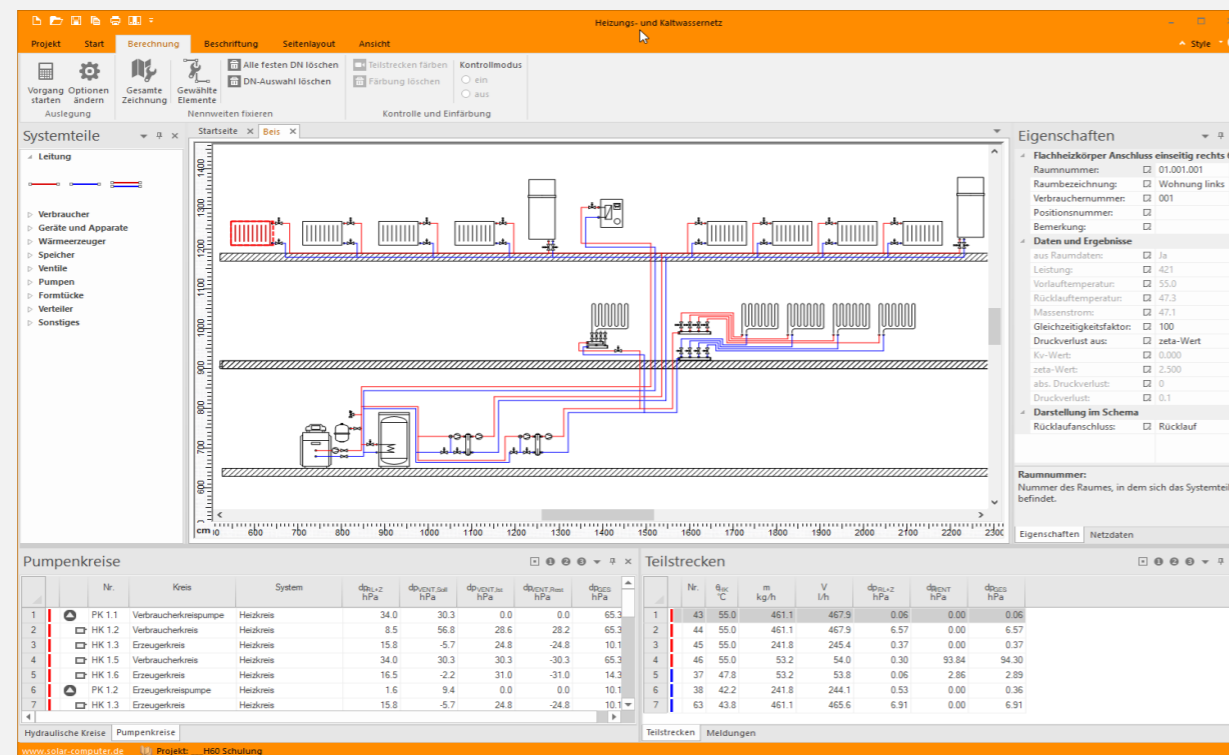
Heizungs- und Kaltwassernetz

Projekt Start Berechnung Beschriftung Seitenlayout Ansicht Style

Vorgang starten Optionen ändern
Auslegung
Gesamte Zeichnung Gewählte Elemente
Alle festen DN löschen
DN-Auswahl löschen
Nennweiten fixieren
Teilstrecken färben
Färbung löschen
Kontrollmodus
ein
aus
Kontrolle und Einfärbung

Systemteile
Leitung
Verbraucher
Geräte und Apparate
Wärmeerzeuger
Speicher
Ventile
Pumpen
Formtücke
Verteiler
Sonstiges

Startseite Beis

cm 600 700 800 900 1000 1100 1200 1300 1400 1500 1600 1700 1800 1900 2000 2100 2200 2300
1400 1300 1200 1100 1000 900 800 700 600

Eigenschaften
Flachheizkörper Anschluss einseitig rechts
Raumnummer: 01.001.001
Raumbezeichnung: Wohnung links
Verbrauchernummer: 001
Positionsnummer:
Bemerkung:
Daten und Ergebnisse
aus Raumdaten: Ja
Leistung: 421
Vorlauftemperatur: 55.0
Rücklauftemperatur: 47.3
Massenstrom: 47.1
Gleichzeitigkeitsfaktor: 100
Druckverlust aus: zeta-Wert
Kv-Wert: 0.000
zeta-Wert: 2.500
abs. Druckverlust: 0
Druckverlust: 0.1
Darstellung im Schema
Rücklaufanschluss: Rücklauf

Raumnummer:
Nummer des Raumes, in dem sich das Systemteil befindet.

Eigenschaften Netzdaten

Pumpenkreise

| | Nr. | Kreis | System | dp$_{RL+Z}$ hPa | dp$_{VENT.Soll}$ hPa | dp$_{VENT.Ist}$ hPa | dp$_{VENT.Rest}$ hPa | dp$_{GES}$ hPa |
|---|---|---|---|---|---|---|---|---|
| 1 | PK 1.1 | Verbraucherkreispumpe | Heizkreis | 34.0 | 30.3 | 0.0 | 0.0 | 65.3 |
| 2 | HK 1.2 | Verbraucherkreis | Heizkreis | 8.5 | 56.8 | 28.6 | 28.2 | 65.3 |
| 3 | HK 1.3 | Erzeugerkreis | Heizkreis | 15.8 | -5.7 | 24.8 | -24.8 | 10.1 |
| 4 | HK 1.5 | Verbraucherkreis | Heizkreis | 34.0 | 30.3 | 30.3 | -30.3 | 65.3 |
| 5 | HK 1.6 | Erzeugerkreis | Heizkreis | 16.5 | -2.2 | 31.0 | -31.0 | 14.3 |
| 6 | PK 1.2 | Erzeugerkreispumpe | Heizkreis | 1.6 | 9.4 | 0.0 | 0.0 | 10.1 |
| 7 | HK 1.3 | Erzeugerkreis | Heizkreis | 15.8 | -5.7 | 24.8 | -24.8 | 10.1 |

Hydraulische Kreise Pumpenkreise

Teilstrecken

| | Nr. | θ$_{M}$ °C | m kg/h | V l/h | dp$_{RL+Z}$ hPa | dp$_{ENT}$ hPa | dp$_{GES}$ hPa |
|---|---|---|---|---|---|---|---|
| 1 | 43 | 55.0 | 461.1 | 467.9 | 0.06 | 0.00 | 0.06 |
| 2 | 44 | 55.0 | 461.1 | 467.9 | 6.57 | 0.00 | 6.57 |
| 3 | 45 | 55.0 | 241.8 | 245.4 | 0.37 | 0.00 | 0.37 |
| 4 | 46 | 55.0 | 53.2 | 54.0 | 0.30 | 93.84 | 94.30 |
| 5 | 37 | 47.8 | 53.2 | 53.8 | 0.06 | 2.86 | 2.89 |
| 6 | 38 | 42.2 | 241.8 | 244.1 | 0.53 | 0.00 | 0.36 |
| 7 | 63 | 43.8 | 461.1 | 465.6 | 6.91 | 0.00 | 6.91 |

Teilstrecken Meldungen

www.solar-computer.de Projekt: H60 Schulung